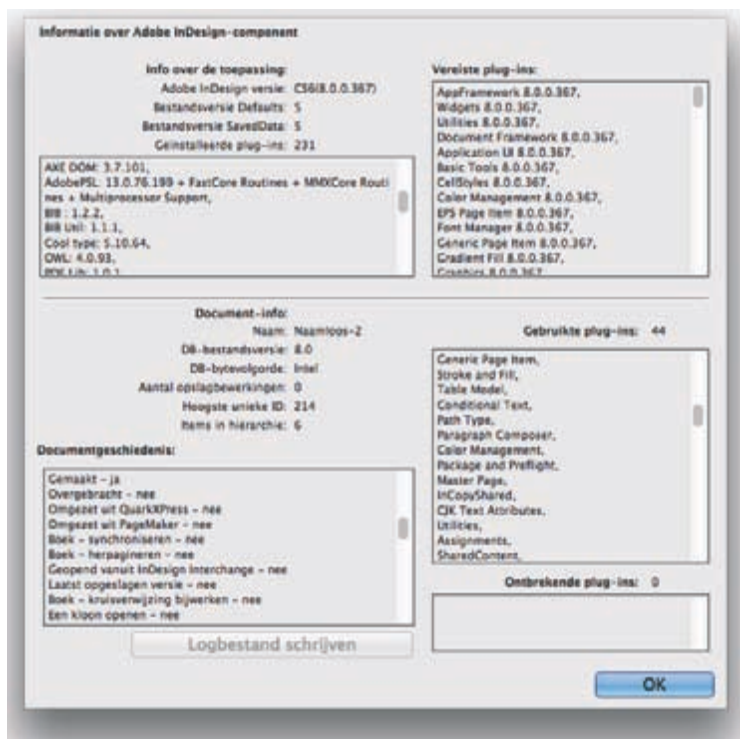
Informatie over Adobe InDesign-component

Info over de toepassing:

Adobe InDesign versie: CS6(8.0.0.367)

Bestandsversie Defaults: 5

Bestandsversie SavedData: 5

Geïnstalleerde plug-ins: 231

AKE DOM: 3.7.101,
AdobePSL: 13.0.76.199 + FastCore Routines + MMXCore Routines + Multiprocessor Support,
BIB : 1.2.2,
BIB Util: 1.1.1,
Cool type: 5.10.64,
OWL: 4.0.93,
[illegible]

Vereiste plug-ins:

AppFramework 8.0.0.367,
Widgets 8.0.0.367,
Utilities 8.0.0.367,
Document Framework 8.0.0.367,
Application UI 8.0.0.367,
Basic Tools 8.0.0.367,
CellStyles 8.0.0.367,
Color Management 8.0.0.367,
EPS Page Item 8.0.0.367,
Font Manager 8.0.0.367,
Generic Page Item 8.0.0.367,
Gradient Fill 8.0.0.367,
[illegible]

Document-info:

Naam: Naamloos-2

DB-bestandsversie: 8.0

DB-bytevolgorde: Intel

Aantal opslagbewerkingen: 0

Hoogste unieke ID: 214

Items in hiërarchie: 6

Gebruikte plug-ins: 44

Generic Page Item,
Stroke and Fill,
Table Model,
Conditional Text,
Path Type,
Paragraph Composer,
Color Management,
Package and Preflight,
Master Page,
InCopyShared,
CJK Text Attributes,
Utilities,
Assignments,
SharedContent,

Documentgeschiedenis:

Gemaakt - ja
Overgebracht - nee
Omgezet uit QuarkXPress - nee
Omgezet uit PageMaker - nee
Boek - synchroniseren - nee
Boek - herpagineren - nee
Geopend vanuit InDesign Interchange - nee
Laatst opgeslagen versie - nee
Boek - kruisverwijzing bijwerken - nee
Een kloon openen - nee

Ontbrekende plug-ins: 0

Logbestand schrijven

OK